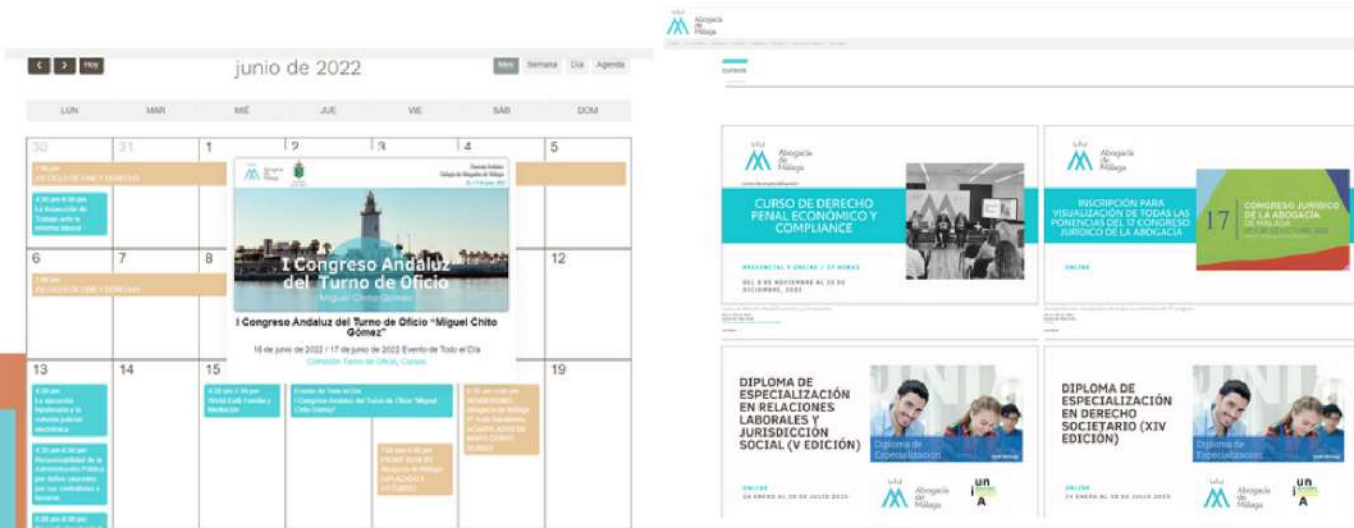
Hoy

junio de 2022

Mes Semana Día Agenda

| LUN | MAR | MIÉ | JUE | VIE | SÁB | DOM |
|---|---|---|---|---|---|---|
| 30 | 31 | 1 | 2 | 3 | 4 | 5 |
| 6 | 7 | 8 | | | | 12 |
| 13 | 14 | 15 | | | | 19 |

I Congreso Andaluz del Turno de Oficio

Miguel Chito Gómez

I Congreso Andaluz del Turno de Oficio "Miguel Chito Gómez"

16 de junio de 2022 / 17 de junio de 2022 Evento de Todo el Día

Comisión Turno de Oficio, Cursos

Evento de Todo el Día
I Congreso Andaluz del Turno de Oficio "Miguel Chito Gómez"

4:30 pm
La ejecución hipotecaria y la subasta judicial electrónica

Abogacía de Málaga

CURSOS

Abogacía de Málaga

CURSO DE DERECHO PENAL ECONÓMICO Y COMPLIANCE

PRESENCIAL Y ONLINE / 27 HORAS

DEL 8 DE NOVIEMBRE AL 20 DE DICIEMBRE, 2022

Abogacía de Málaga

INSCRIPCIÓN PARA VISUALIZACIÓN DE TODAS LAS PONENCIAS DEL 17 CONGRESO JURÍDICO DE LA ABOGACÍA

ONLINE

17 CONGRESO JURÍDICO DE LA ABOGACÍA DE MÁLAGA

DIPLOMA DE ESPECIALIZACIÓN EN RELACIONES LABORALES Y JURISDICCIÓN SOCIAL (V EDICIÓN)

Diploma de Especialización

ONLINE

Abogacía de Málaga

UNIA

DIPLOMA DE ESPECIALIZACIÓN EN DERECHO SOCIETARIO (XIV EDICIÓN)

Diploma de Especialización

ONLINE

Abogacía de Málaga

UNIA